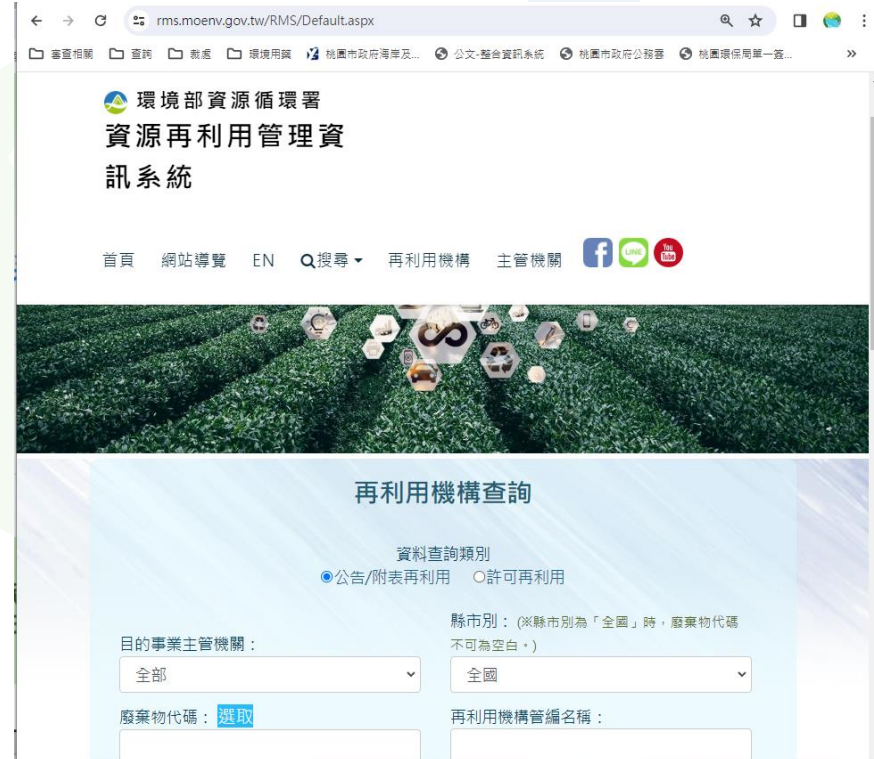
rms.moenv.gov.tw/RMS/Default.aspx

審查相關 查詢 裁處 環境用語 桃園市政府海岸及... 公文-整合資訊系統 桃園市政府公務香 桃園環保局單一簽...

環境部資源循環署
資源再利用管理資訊系統

首頁 網站導覽 EN 搜尋 再利用機構 主管機關

再利用機構查詢

資料查詢類別
◉公告/附表再利用 ○許可再利用

目的事業主管機關：
全部

縣市別：(※縣市別為「全國」時，廢棄物代碼不可為空白。)
全國

廢棄物代碼：選取

再利用機構管編名稱：